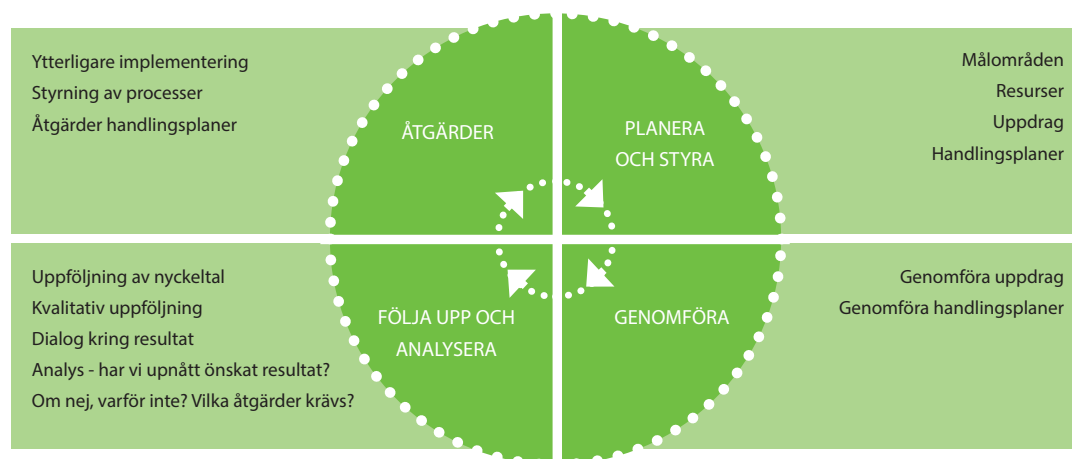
Ytterligare implementering
Styrning av processer
Åtgärder handlingsplaner

ÅTGÄRDER

PLANERA OCH STYRA

Målområden
Resurser
Uppdrag
Handlingsplaner

Uppföljning av nyckeltal
Kvalitativ uppföljning
Dialog kring resultat
Analys - har vi upnått önskat resultat?
Om nej, varför inte? Vilka åtgärder krävs?

FÖLJA UPP OCH ANALYSERA

GENOMFÖRA

Genomföra uppdrag
Genomföra handlingsplaner